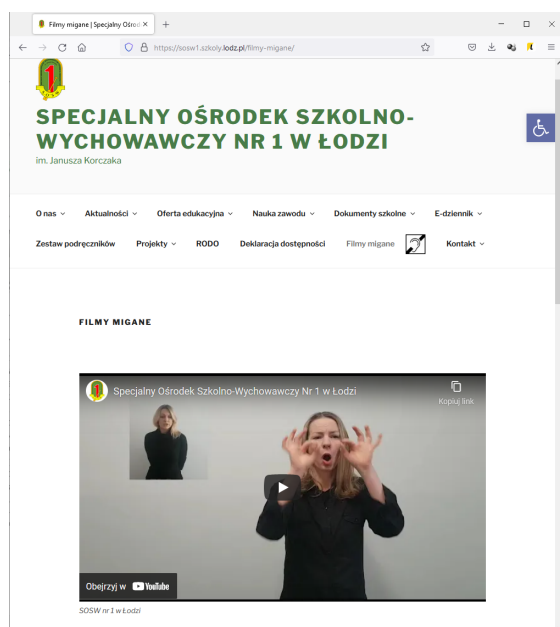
Filmy migane | Specjalny Ośrod ×
+
https://sosw1.szkoly.lodz.pl/filmy-migane/

1

SPECJALNY OŚRODEK SZKOLNO-WYCHOWAWCZY NR 1 W ŁODZI
im. Janusza Korczaka

O nas
Aktualności
Oferta edukacyjna
Nauka zawodu
Dokumenty szkolne
E-dziennik
Zestaw podręczników
Projekty
RODO
Deklaracja dostępności
Filmy migane
Kontakt

FILMY MIGANE

Specjalny Ośrodek Szkolno-Wychowawczy Nr 1 w Łodzi
Kopiuj link
Obejrzyj w YouTube

SOSW nr 1 w Łodzi